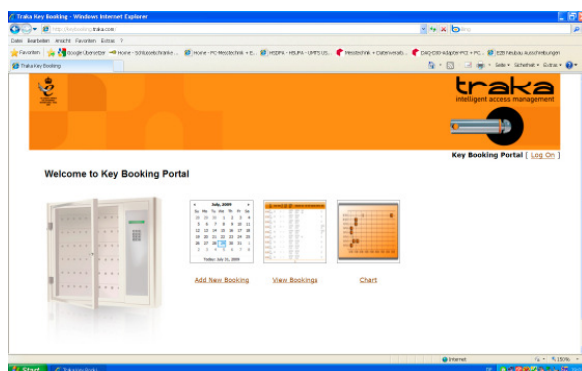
Traka Key Booking - Windows Internet Explorer

http://keybooking.traka.com/

Datei Bearbeiten Ansicht Favoriten Extras ?

Favoriten Google Übersetzer Home - Schlüsselschränke ... Home - PC-Messtechnik + E... MSEPA - MSUPA - UMFS US... Messtechnik + Datenverab... DAQ-DB-Adapter-PCI + PC... 828 Neubau Ausschreibungen

Traka Key Booking

Seite Sicherheit Extras

traka
intelligent access management

Key Booking Portal [ Log On ]

Welcome to Key Booking Portal

July, 2009

| Su | Mo | Tu | We | Th | Fr | Sa |
|---|---|---|---|---|---|---|
| 28 | 29 | 30 | 1 | 2 | 3 | 4 |
| 5 | 6 | 7 | 8 | 9 | 10 | 11 |
| 12 | 13 | 14 | 15 | 16 | 17 | 18 |
| 19 | 20 | 21 | 22 | 23 | 24 | 25 |
| 26 | 27 | 28 | 29 | 30 | 31 | 1 |
| 2 | 3 | 4 | 5 | 6 | 7 | 8 |

Today: July 21, 2009

Add New Booking

View Bookings

Chart

Internet

150%

Start